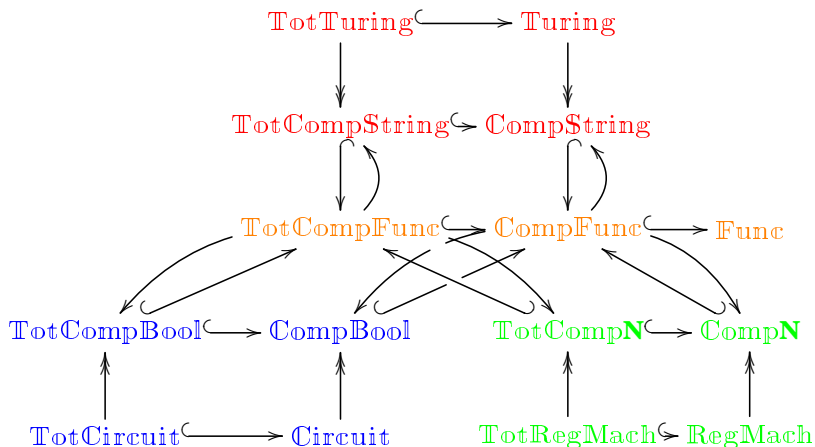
$\mathbb{TotTuring}$ $\mathbb{Turing}$

$\mathbb{TotCompString}$ $\mathbb{CompString}$

$\mathbb{TotCompFunc}$ $\mathbb{CompFunc}$ $\mathbb{Func}$

$\mathbb{TotCompBool}$ $\mathbb{CompBool}$ $\mathbb{TotComp}\mathbf{N}$ $\mathbb{Comp}\mathbf{N}$

$\mathbb{TotCircuit}$ $\mathbb{Circuit}$ $\mathbb{TotRegMach}$ $\mathbb{RegMach}$